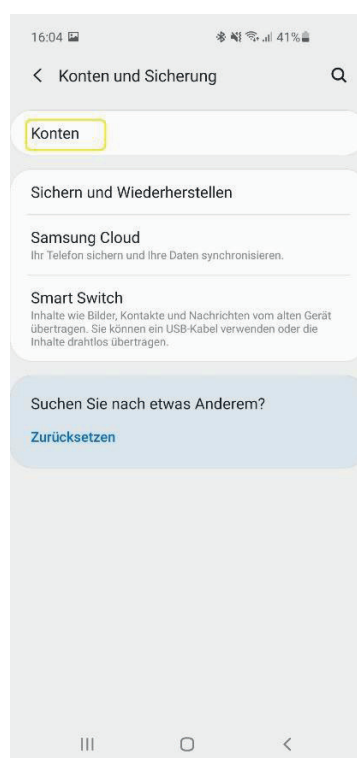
16:04

41%

Konten und Sicherung

Konten

Sichern und Wiederherstellen

Samsung Cloud
Ihr Telefon sichern und Ihre Daten synchronisieren.

Smart Switch
Inhalte wie Bilder, Kontakte und Nachrichten vom alten Gerät übertragen. Sie können ein USB-Kabel verwenden oder die Inhalte drahtlos übertragen.

Suchen Sie nach etwas Anderem?

Zurücksetzen